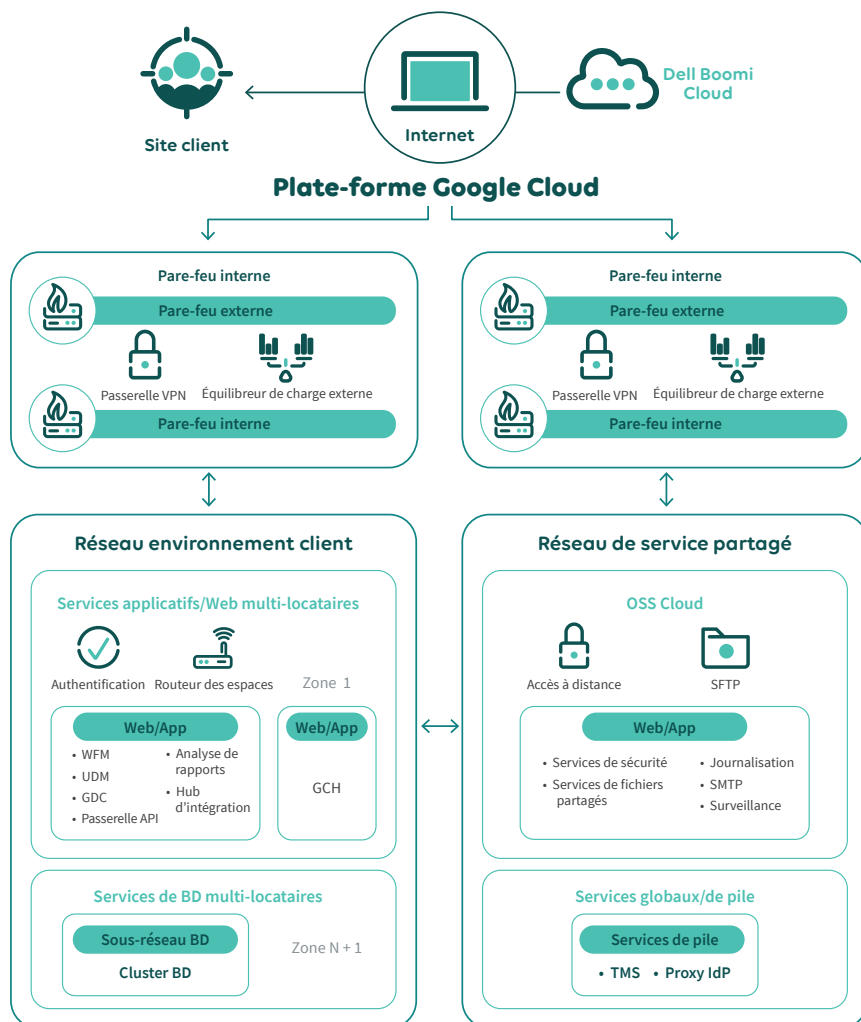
Site client

Internet

Dell Boomi Cloud

Plate-forme Google Cloud

Pare-feu interne

Pare-feu externe

Passerelle VPN

Équilibreur de charge externe

Pare-feu interne

Pare-feu interne

Pare-feu externe

Passerelle VPN

Équilibreur de charge externe

Pare-feu interne

Réseau environnement client

Services applicatifs/Web multi-locataires

Authentification

Routeur des espaces

Zone 1

Web/App

• WFM
• UDM
• GDC
• Passerelle API
• Analyse de rapports
• Hub d'intégration

Web/App

GCH

Services de BD multi-locataires

Sous-réseau BD

Cluster BD

Zone N + 1

Réseau de service partagé

OSS Cloud

Accès à distance

SFTP

Web/App

• Services de sécurité
• Services de fichiers partagés
• Journalisation
• SMTP
• Surveillance

Services globaux/de pile

Services de pile

• TMS • Proxy IdP